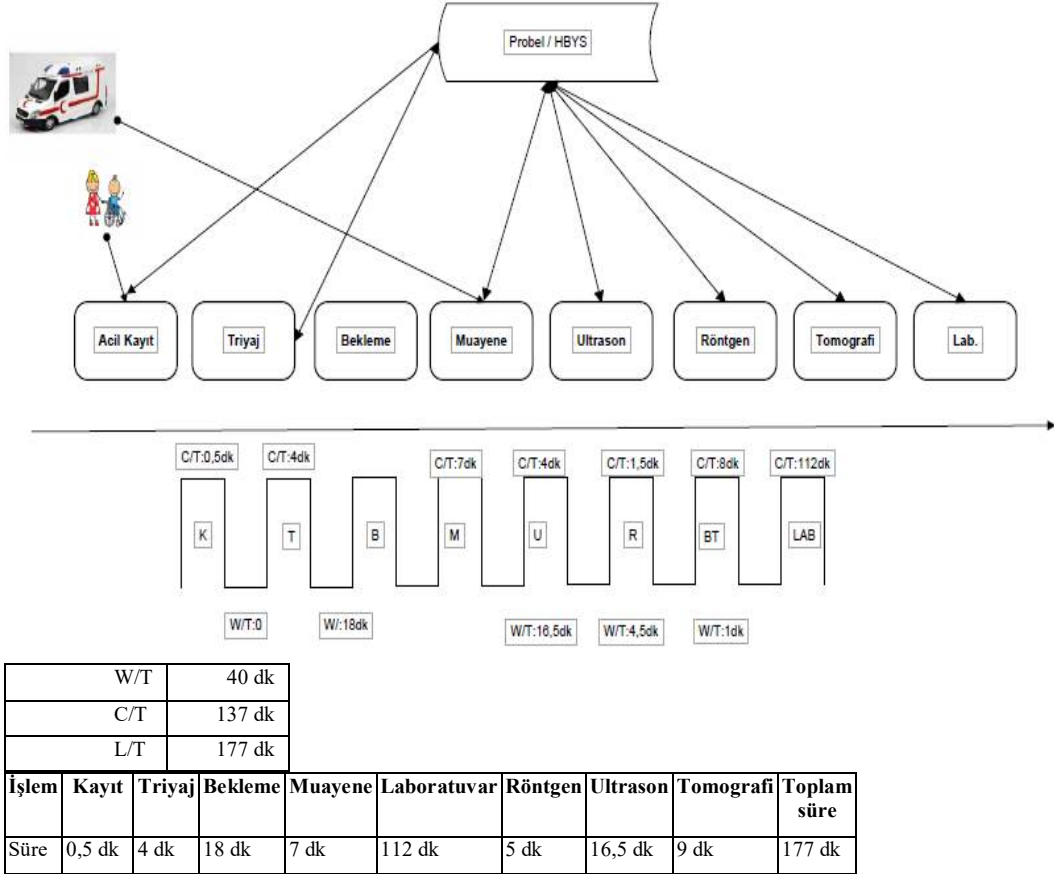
Probel / HBYS

Acil Kayıt

Triyaj

Bekleme

Muayene

Ultrason

Röntgen

Tomografi

Lab.

C/T:0,5dk

C/T:4dk

C/T:7dk

C/T:4dk

C/T:1,5dk

C/T:8dk

C/T:112dk

K

T

B

M

U

R

BT

LAB

W/T:0

W/:18dk

W/T:16,5dk

W/T:4,5dk

W/T:1dk

| W/T | 40 dk |
|---|---|
| C/T | 137 dk |
| L/T | 177 dk |

| İşlem | Kayıt | Triyaj | Bekleme | Muayene | Laboratuvar | Röntgen | Ultrason | Tomografi | Toplam süre |
|---|---|---|---|---|---|---|---|---|---|
| Süre | 0,5 dk | 4 dk | 18 dk | 7 dk | 112 dk | 5 dk | 16,5 dk | 9 dk | 177 dk |